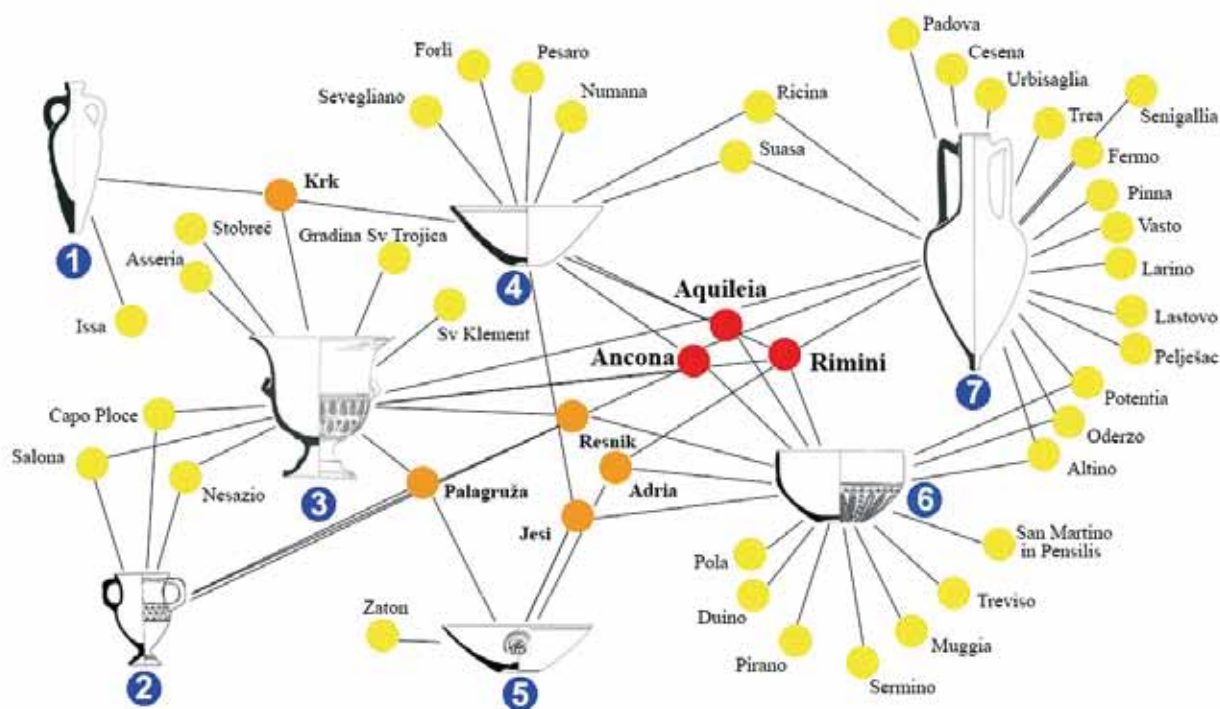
Padova
Cesena
Urbisaglia
Trea
Senigallia
Forli
Pesaro
Numana
Sevegliano
Ricina
Suasa
Fermo
Pinna
Vasto
Larino
Lastovo
Pelješac
Krk
Stobreč
Gradina Sv Trojica
Asseria
Issa
Sv Klement
Aquileia
Ancona
Rimini
Capo Ploce
Salona
Nesazio
Resnik
Palagruža
Adria
Jesi
Potentia
Oderzo
Altino
San Martino in Pensilis
Zaton
Pola
Duino
Pirano
Sermino
Muggia
Treviso
1
2
3
4
5
6
7